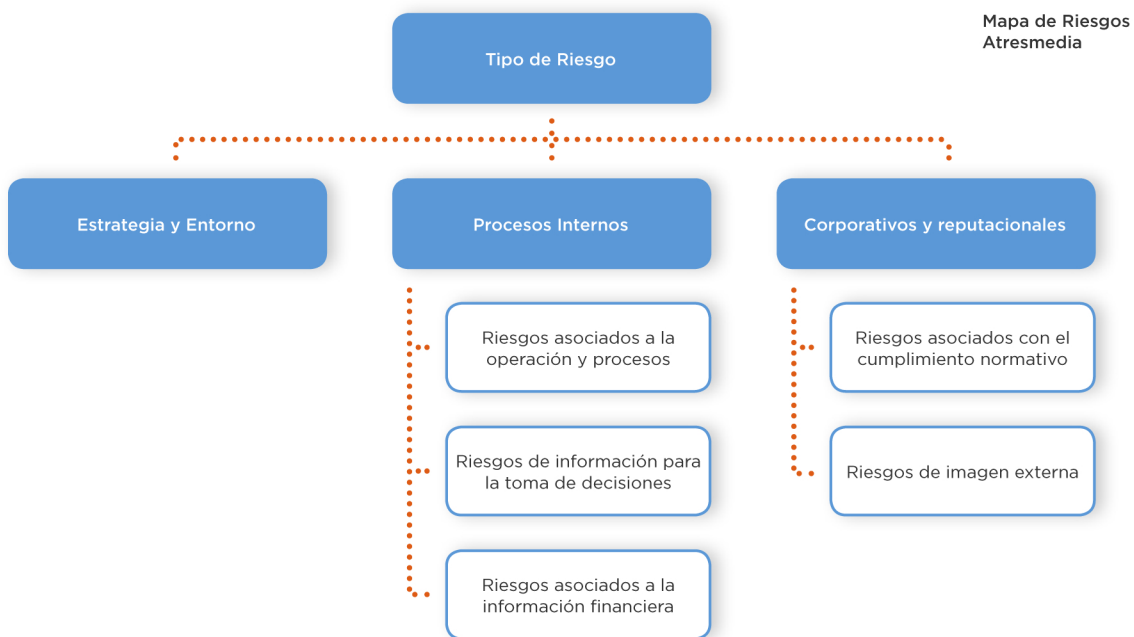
Mapa de Riesgos Atresmedia

Tipo de Riesgo

Estrategia y Entorno

Procesos Internos

Corporativos y reputacionales

Riesgos asociados a la operación y procesos

Riesgos de información para la toma de decisiones

Riesgos asociados a la información financiera

Riesgos asociados con el cumplimiento normativo

Riesgos de imagen externa